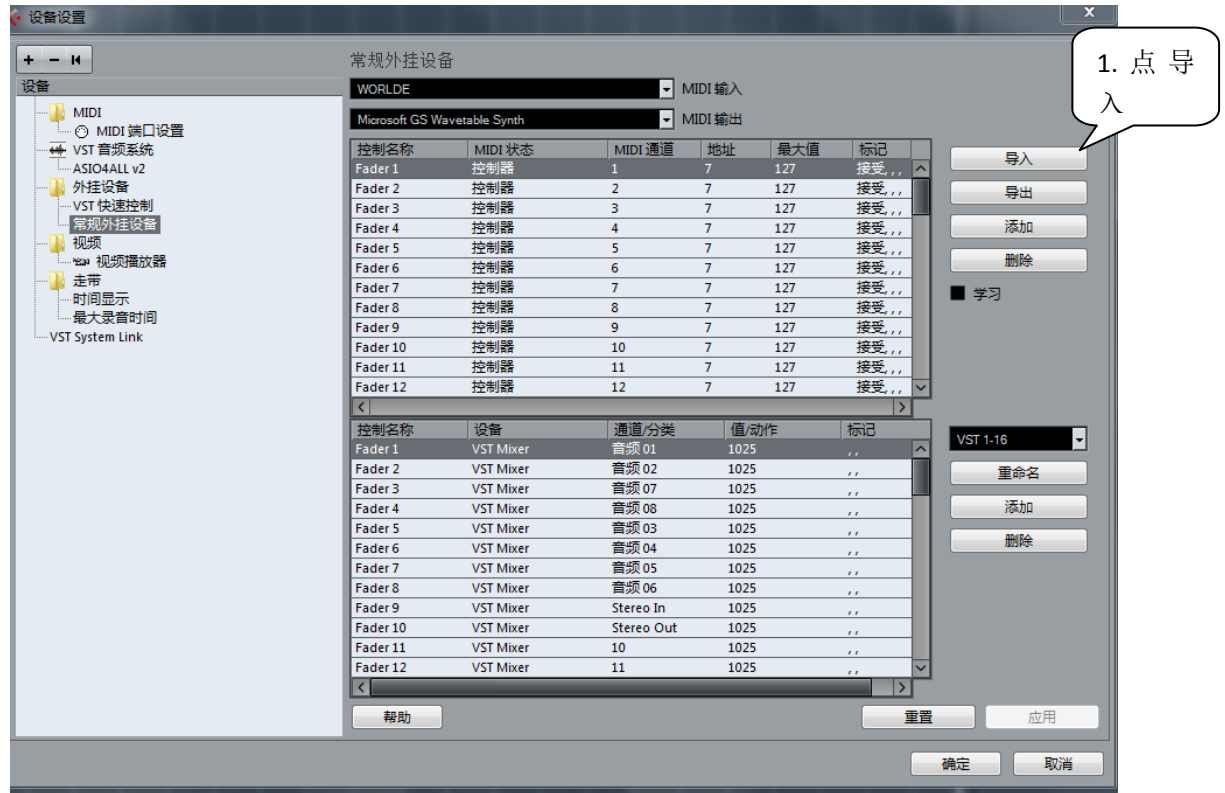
设备设置

+ − ⏮

设备
MIDI
MIDI 端口设置
VST 音频系统
ASIO4ALL v2
外挂设备
VST 快速控制
常规外挂设备
视频
视频播放器
走带
时间显示
最大录音时间
VST System Link

常规外挂设备

WORLDE MIDI 输入
Microsoft GS Wavetable Synth MIDI 输出

| 控制名称 | MIDI 状态 | MIDI 通道 | 地址 | 最大值 | 标记 |
|---|---|---|---|---|---|
| Fader 1 | 控制器 | 1 | 7 | 127 | 接受, , , |
| Fader 2 | 控制器 | 2 | 7 | 127 | 接受, , , |
| Fader 3 | 控制器 | 3 | 7 | 127 | 接受, , , |
| Fader 4 | 控制器 | 4 | 7 | 127 | 接受, , , |
| Fader 5 | 控制器 | 5 | 7 | 127 | 接受, , , |
| Fader 6 | 控制器 | 6 | 7 | 127 | 接受, , , |
| Fader 7 | 控制器 | 7 | 7 | 127 | 接受, , , |
| Fader 8 | 控制器 | 8 | 7 | 127 | 接受, , , |
| Fader 9 | 控制器 | 9 | 7 | 127 | 接受, , , |
| Fader 10 | 控制器 | 10 | 7 | 127 | 接受, , , |
| Fader 11 | 控制器 | 11 | 7 | 127 | 接受, , , |
| Fader 12 | 控制器 | 12 | 7 | 127 | 接受, , , |

| 控制名称 | 设备 | 通道/分类 | 值/动作 | 标记 |
|---|---|---|---|---|
| Fader 1 | VST Mixer | 音频 01 | 1025 | , , |
| Fader 2 | VST Mixer | 音频 02 | 1025 | , , |
| Fader 3 | VST Mixer | 音频 07 | 1025 | , , |
| Fader 4 | VST Mixer | 音频 08 | 1025 | , , |
| Fader 5 | VST Mixer | 音频 03 | 1025 | , , |
| Fader 6 | VST Mixer | 音频 04 | 1025 | , , |
| Fader 7 | VST Mixer | 音频 05 | 1025 | , , |
| Fader 8 | VST Mixer | 音频 06 | 1025 | , , |
| Fader 9 | VST Mixer | Stereo In | 1025 | , , |
| Fader 10 | VST Mixer | Stereo Out | 1025 | , , |
| Fader 11 | VST Mixer | 10 | 1025 | , , |
| Fader 12 | VST Mixer | 11 | 1025 | , , |

1. 点 导入

导入
导出
添加
删除
学习

VST 1-16
重命名
添加
删除

帮助
重置
应用
确定
取消